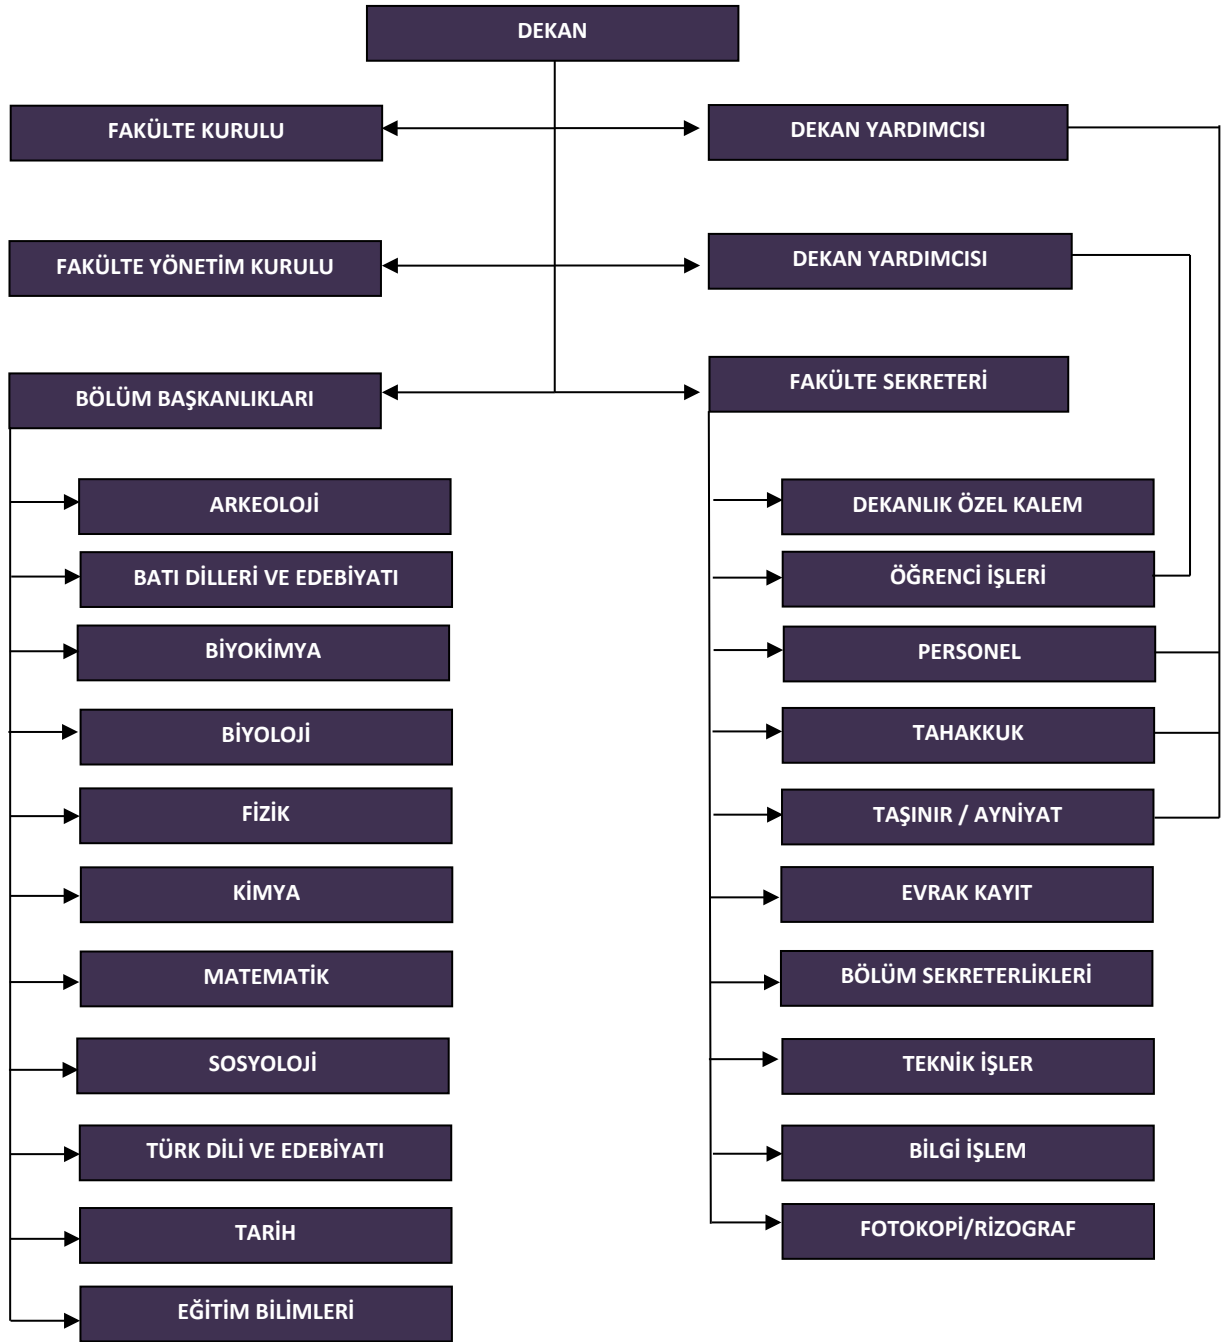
DEKAN

FAKÜLTE KURULU

DEKAN YARDIMCISI

FAKÜLTE YÖNETİM KURULU

DEKAN YARDIMCISI

BÖLÜM BAŞKANLIKLARI

FAKÜLTE SEKRETERİ

ARKEOLOJİ

BATI DİLLERİ VE EDEBİYATI

BİYOKİMYA

BİYOLOJİ

FİZİK

KİMYA

MATEMATİK

SOSYOLOJİ

TÜRK DİLİ VE EDEBİYATI

TARİH

EĞİTİM BİLİMLERİ

DEKANLIK ÖZEL KALEM

ÖĞRENCİ İŞLERİ

PERSONEL

TAHAKKUK

TAŞINIR / AYNİYAT

EVRAK KAYIT

BÖLÜM SEKRETERLİKLERİ

TEKNİK İŞLER

BİLGİ İŞLEM

FOTOKOPİ/RİZOGRAF